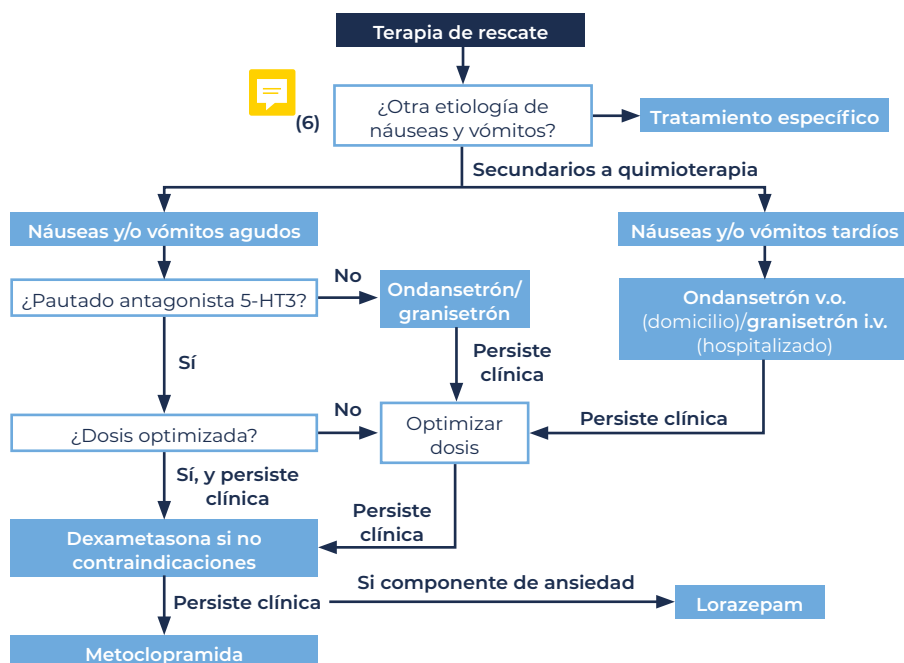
Terapia de rescate

(6)

¿Otra etiología de náuseas y vómitos?

Tratamiento específico

Secundarios a quimioterapia

Náuseas y/o vómitos agudos

Náuseas y/o vómitos tardíos

¿Pautado antagonista 5-HT3?

No

Ondansetrón/ granisetrón

Ondansetrón v.o. (domicilio)/granisetrón i.v. (hospitalizado)

Sí

Persiste clínica

No

¿Dosis optimizada?

Optimizar dosis

Persiste clínica

Sí, y persiste clínica

Persiste clínica

Dexametasona si no contraindicaciones

Persiste clínica

Si componente de ansiedad

Lorazepam

Metoclopramida